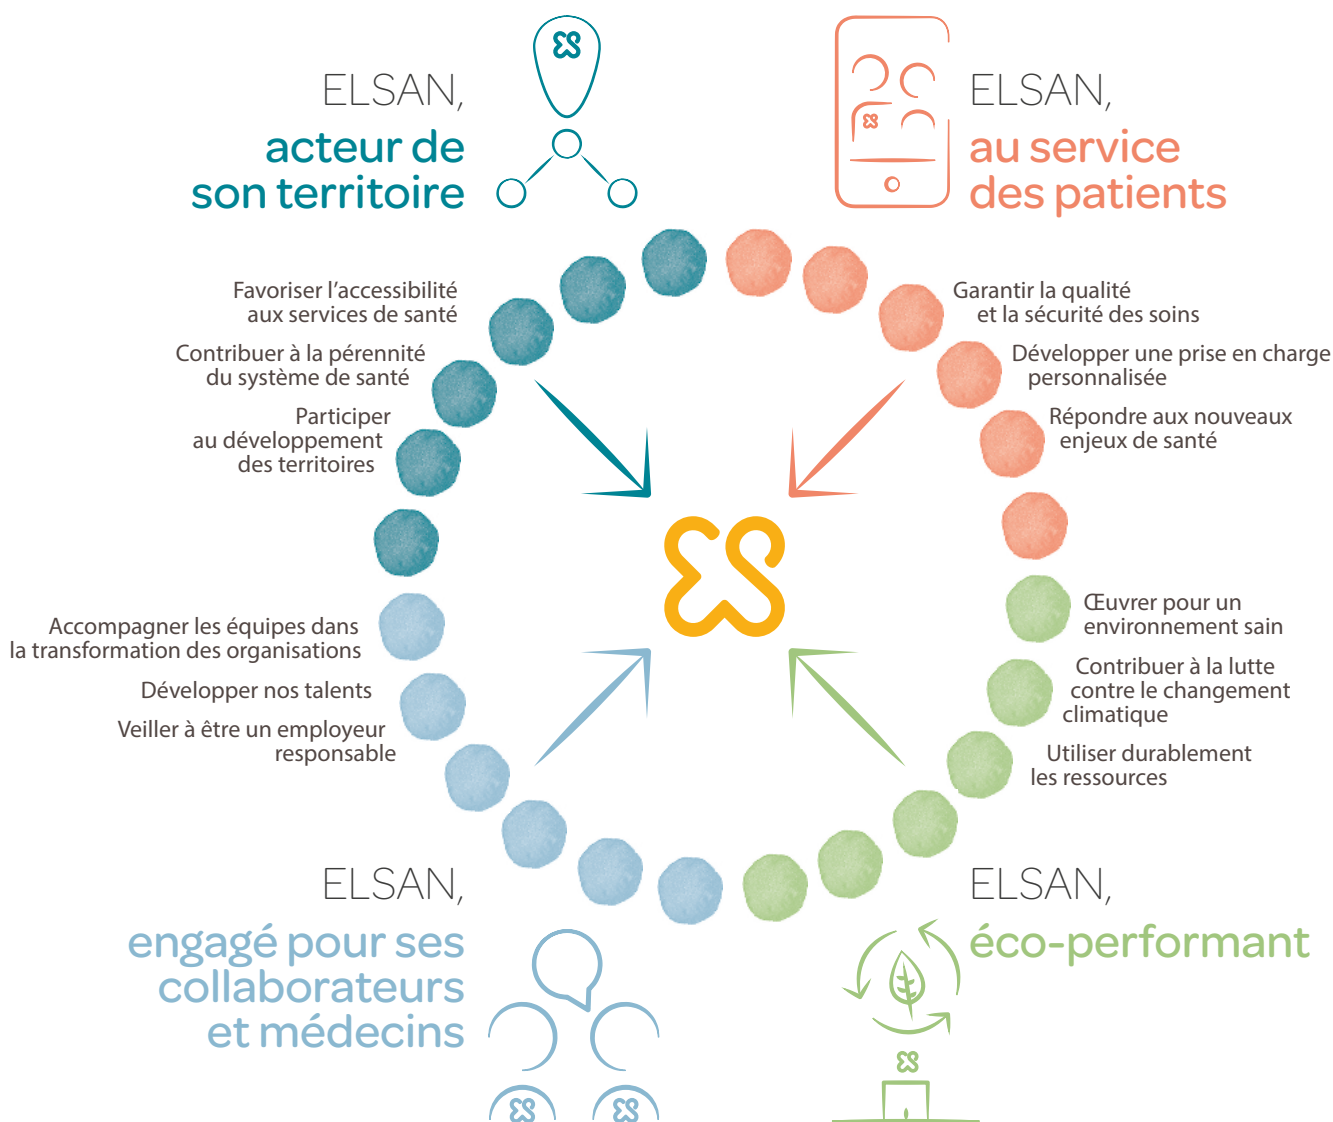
ELSAN,
acteur de son territoire

ELSAN,
au service des patients

Favoriser l'accessibilité aux services de santé

Contribuer à la pérennité du système de santé

Participer au développement des territoires

Garantir la qualité et la sécurité des soins

Développer une prise en charge personnalisée

Répondre aux nouveaux enjeux de santé

Accompagner les équipes dans la transformation des organisations

Développer nos talents

Veiller à être un employeur responsable

Œuvrer pour un environnement sain

Contribuer à la lutte contre le changement climatique

Utiliser durablement les ressources

ELSAN,
engagé pour ses collaborateurs et médecins

ELSAN,
éco-performant